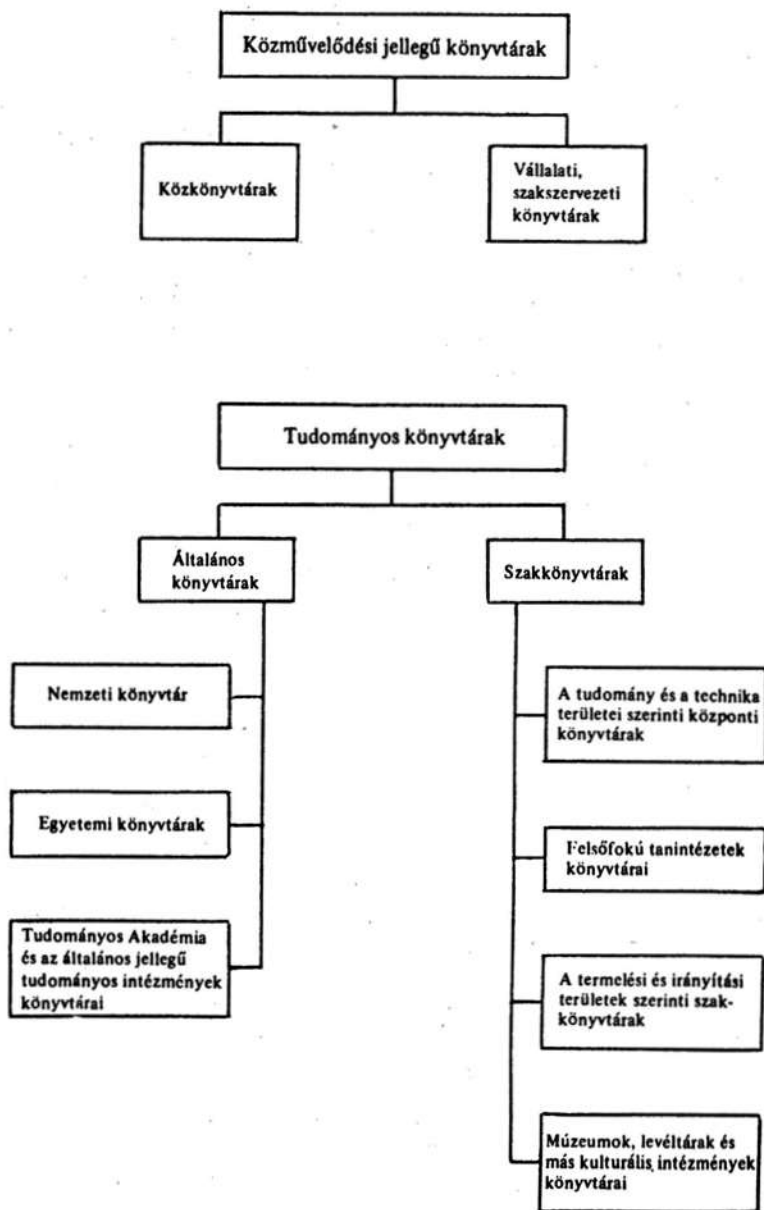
Közművelődési jellegű könyvtárak

Közkönyvtárak

Vállalati, szakszervezeti könyvtárak

Tudományos könyvtárak

Általános könyvtárak

Szakkönyvtárak

Nemzeti könyvtár

Egyetemi könyvtárak

Tudományos Akadémia és az általános jellegű tudományos intézmények könyvtárai

A tudomány és a technika területei szerinti központi könyvtárak

Felsőfokú tanintézetek könyvtárai

A termelési és irányítási területek szerinti szakkönyvtárak

Múzeumok, levéltárak és más kulturális intézmények könyvtárai